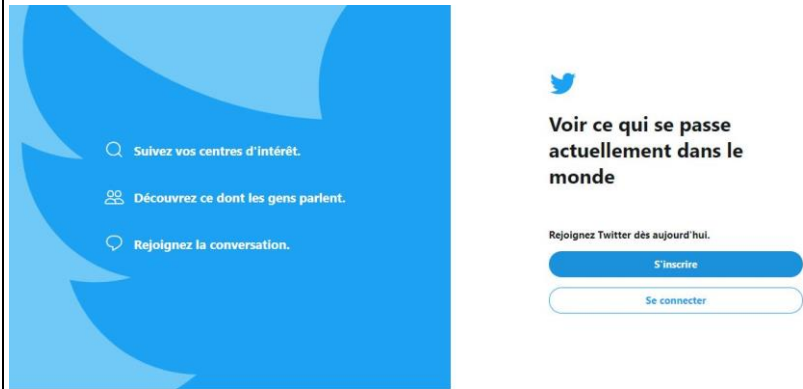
Suivez vos centres d'intérêt.

Découvrez ce dont les gens parlent.

Rejoignez la conversation.

Voir ce qui se passe actuellement dans le monde

Rejoignez Twitter dès aujourd'hui.

S'inscrire

Se connecter